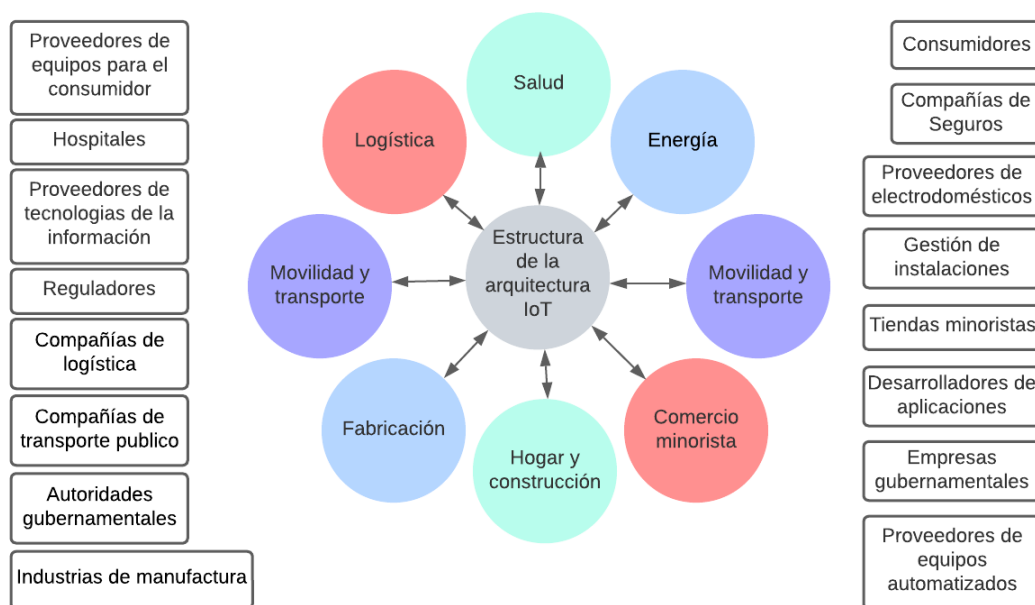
Proveedores de equipos para el consumidor

Hospitales

Proveedores de tecnologias de la información

Reguladores

Compañías de logística

Compañías de transporte publico

Autoridades gubernamentales

Industrias de manufactura

Salud

Logística

Energía

Estructura de la arquitectura IoT

Movilidad y transporte

Movilidad y transporte

Fabricación

Comercio minorista

Hogar y construcción

Consumidores

Compañías de Seguros

Proveedores de electrodomésticos

Gestión de instalaciones

Tiendas minoristas

Desarrolladores de aplicaciones

Empresas gubernamentales

Proveedores de equipos automatizados